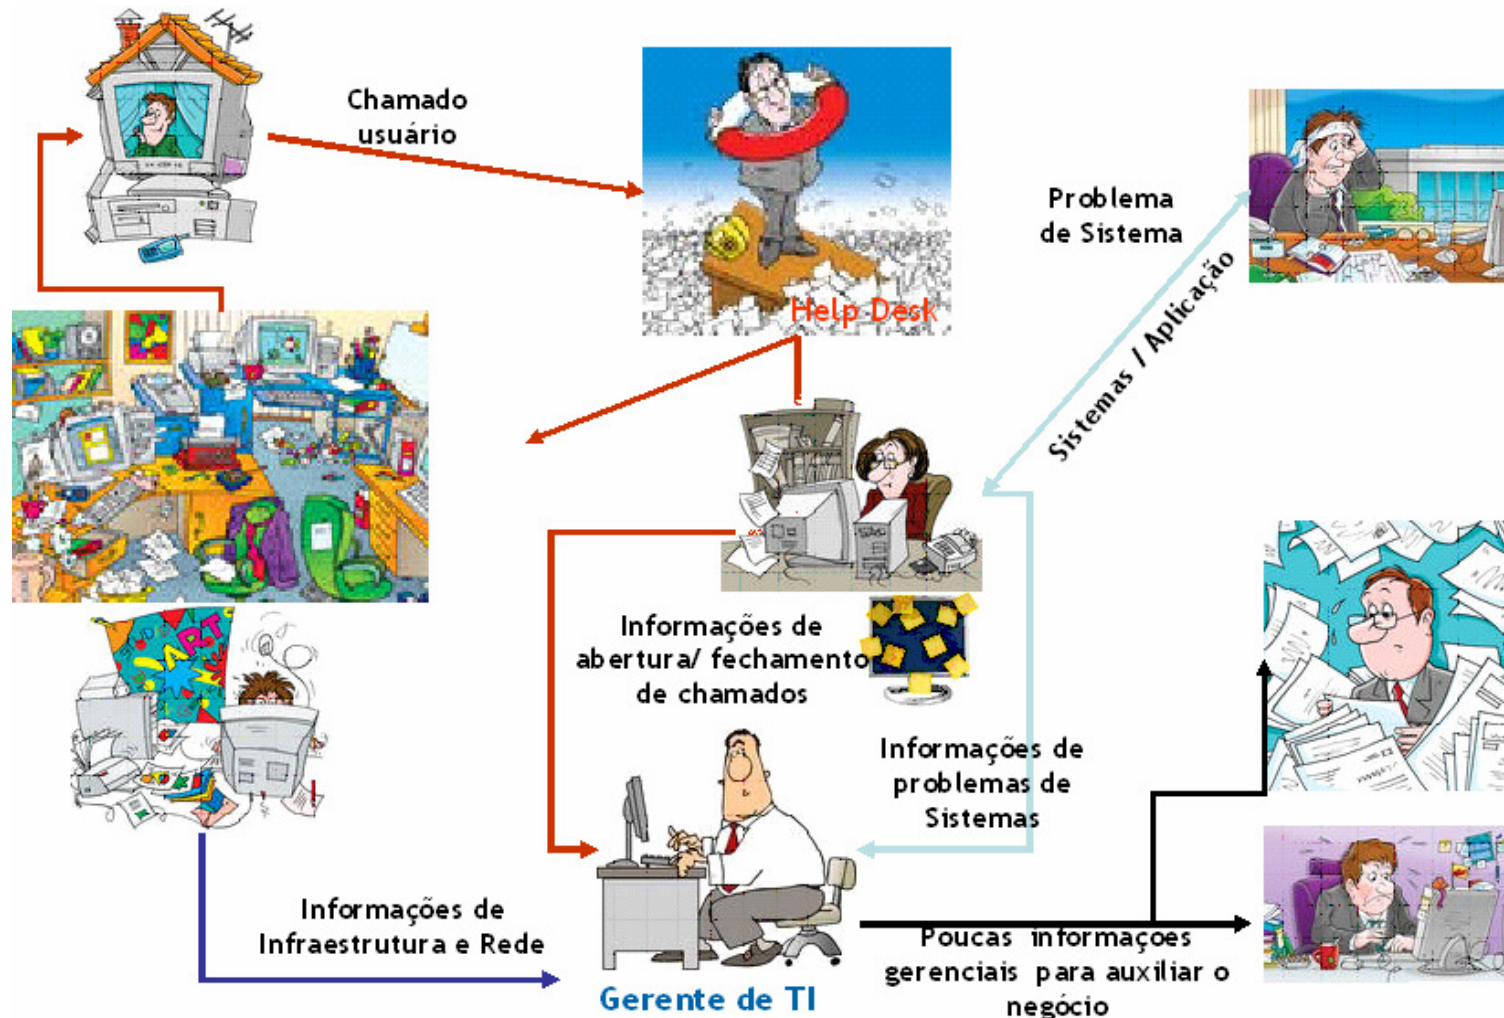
Chamado usuário

Help Desk

Problema de Sistema

Sistemas / Aplicação

Informações de abertura/ fechamento de chamados

Informações de problemas de Sistemas

Informações de Infraestrutura e Rede

Gerente de TI

Poucas informações gerenciais para auxiliar o negócio